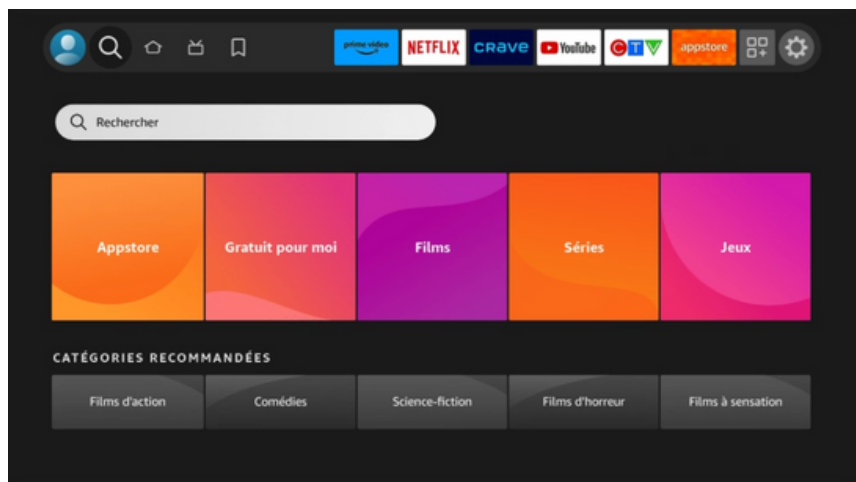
prime video NETFLIX CRAVE YouTube CTV appstore

Rechercher

Appstore
Gratuit pour moi
Films
Séries
Jeux

CATÉGORIES RECOMMANDÉES

Films d'action
Comédies
Science-fiction
Films d'horreur
Films à sensation